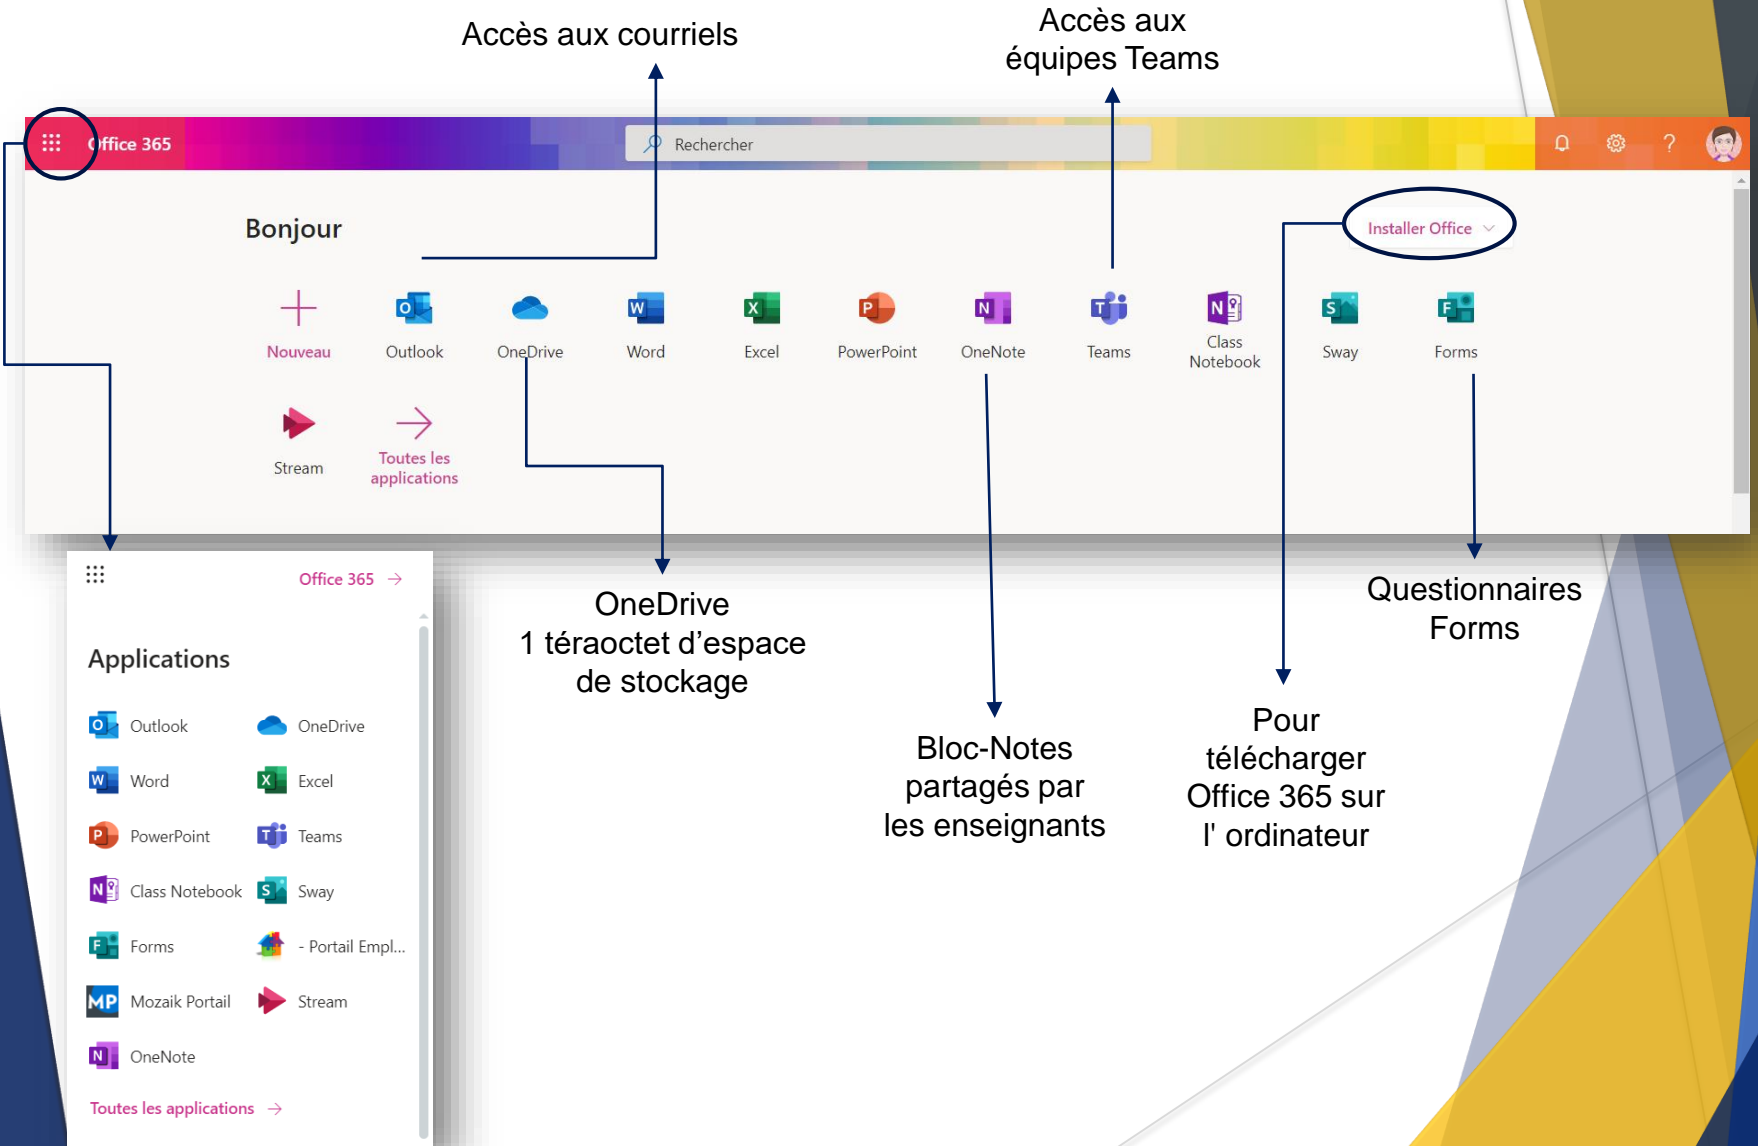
Accès aux courriels

Accès aux équipes Teams

Office 365

Rechercher

?

Bonjour

Installer Office

Nouveau

Outlook

OneDrive

Word

Excel

PowerPoint

OneNote

Teams

Class Notebook

Sway

Forms

Stream

Toutes les applications

Office 365 →

Applications

Outlook

OneDrive

Word

Excel

PowerPoint

Teams

Class Notebook

Sway

Forms

- Portail Empl...

Mozaik Portail

Stream

OneNote

Toutes les applications →

OneDrive
1 téraoctet d'espace de stockage

Bloc-Notes partagés par les enseignants

Pour télécharger Office 365 sur l' ordinateur

Questionnaires Forms